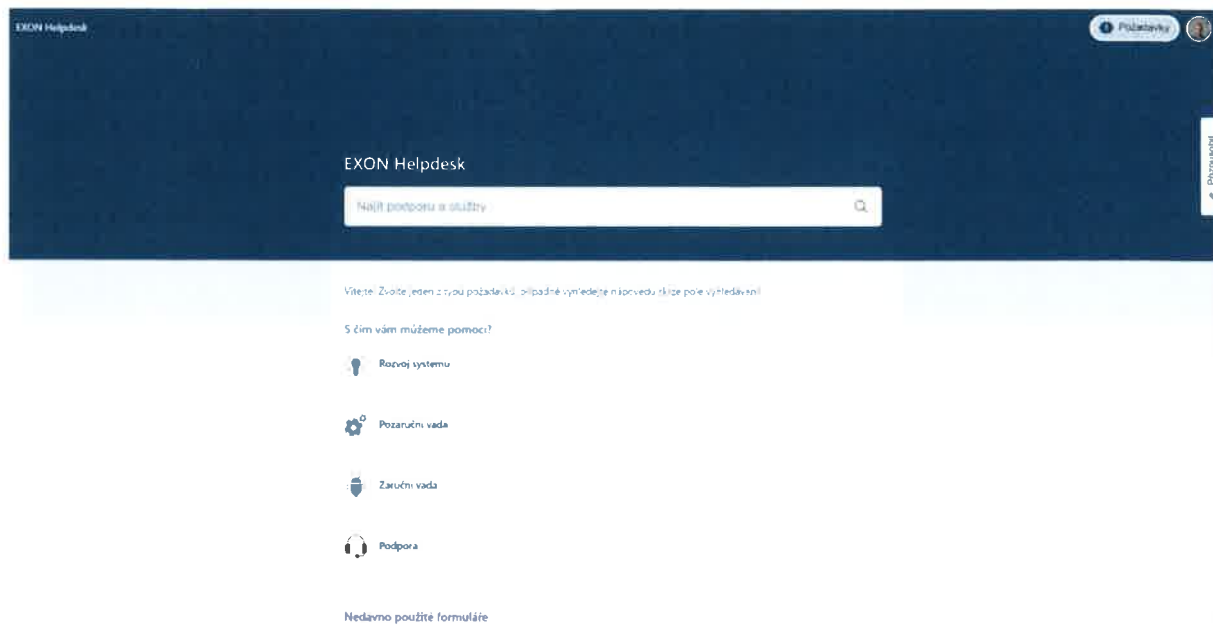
EXON Helpdesk

Požadavky

Připomínky

EXON Helpdesk

Najít podporu a služby

Vítejte! Zvolte jeden z typů požadavků, případně vyhledejte nápovědu skrze pole vyhledávání

S čím vám můžeme pomoci?

Rozvoj systému

Pozáruční vada

Záruční vada

Podpora

Nedávno použité formuláře